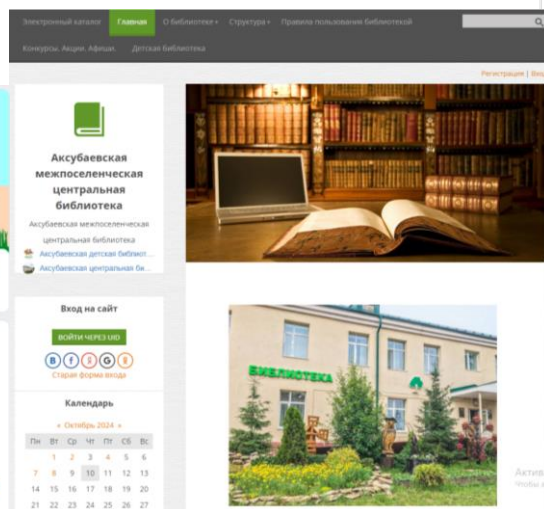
Электронный каталог Главная О библиотеке Структура Правила пользования библиотекой
Конкурсы. Акции. Афиши. Детская библиотека

Регистрация | Вхо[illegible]

Аксубаевская межпоселенческая центральная библиотека

Аксубаевская межпоселенческая центральная библиотека

Аксубаевская детская библиот...
Аксубаевская центральная би...

Вход на сайт

ВОЙТИ ЧЕРЕЗ UID

Старая форма входа

Календарь

« Октябрь 2024 »

| Пн | Вт | Ср | Чт | Пт | Сб | Вс |
|---|---|---|---|---|---|---|
| | 1 | 2 | 3 | 4 | 5 | 6 |
| 7 | 8 | 9 | 10 | 11 | 12 | 13 |
| 14 | 15 | 16 | 17 | 18 | 19 | 20 |
| 21 | 22 | 23 | 24 | 25 | 26 | 27 |

БИБЛИОТЕКА

Актив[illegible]
Чтобы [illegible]